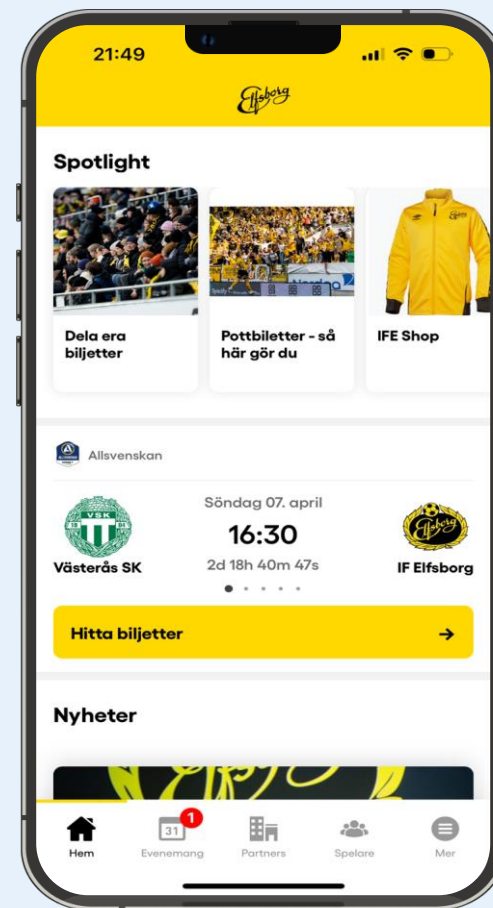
21:49

Elfsborg

Spotlight

Dela era biljetter

Pottbiletter - så här gör du

IFE Shop

Allsvenskan

VSK

Söndag 07. april

16:30

2d 18h 40m 47s

Västerås SK

Elfsborg

IF Elfsborg

Hitta biljetter →

Nyheter

Hem

31 1 Evenemang

Partners

Spelare

Mer